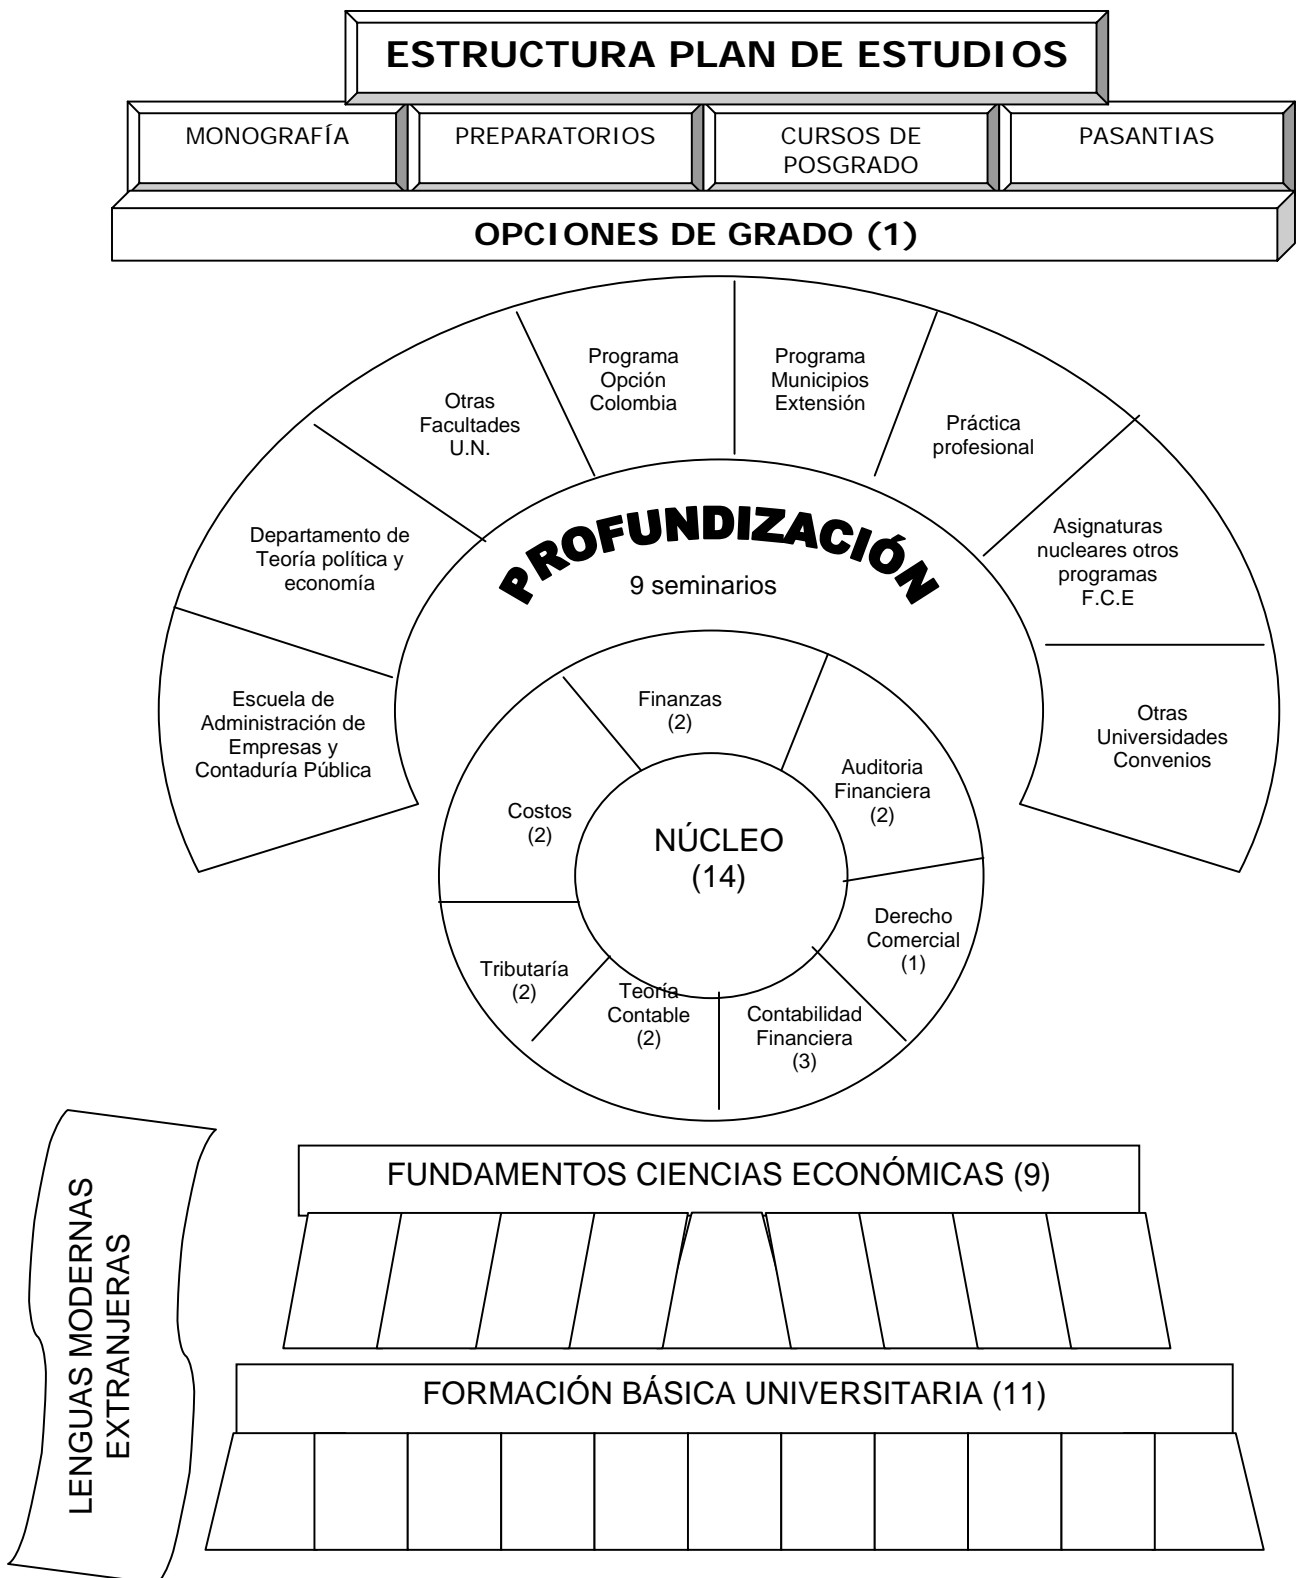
ESTRUCTURA PLAN DE ESTUDIOS

MONOGRAFÍA

PREPARATORIOS

CURSOS DE POSGRADO

PASANTIAS

OPCIONES DE GRADO (1)

Escuela de Administración de Empresas y Contaduría Pública

Departamento de Teoría política y economía

Otras Facultades U.N.

Programa Opción Colombia

Programa Municipios Extensión

Práctica profesional

Asignaturas nucleares otros programas F.C.E

Otras Universidades Convenios

PROFUNDIZACIÓN

9 seminarios

Finanzas (2)

Auditoria Financiera (2)

Derecho Comercial (1)

Contabilidad Financiera (3)

Teoría Contable (2)

Tributaría (2)

Costos (2)

NÚCLEO (14)

LENGUAS MODERNAS EXTRANJERAS

FUNDAMENTOS CIENCIAS ECONÓMICAS (9)

FORMACIÓN BÁSICA UNIVERSITARIA (11)